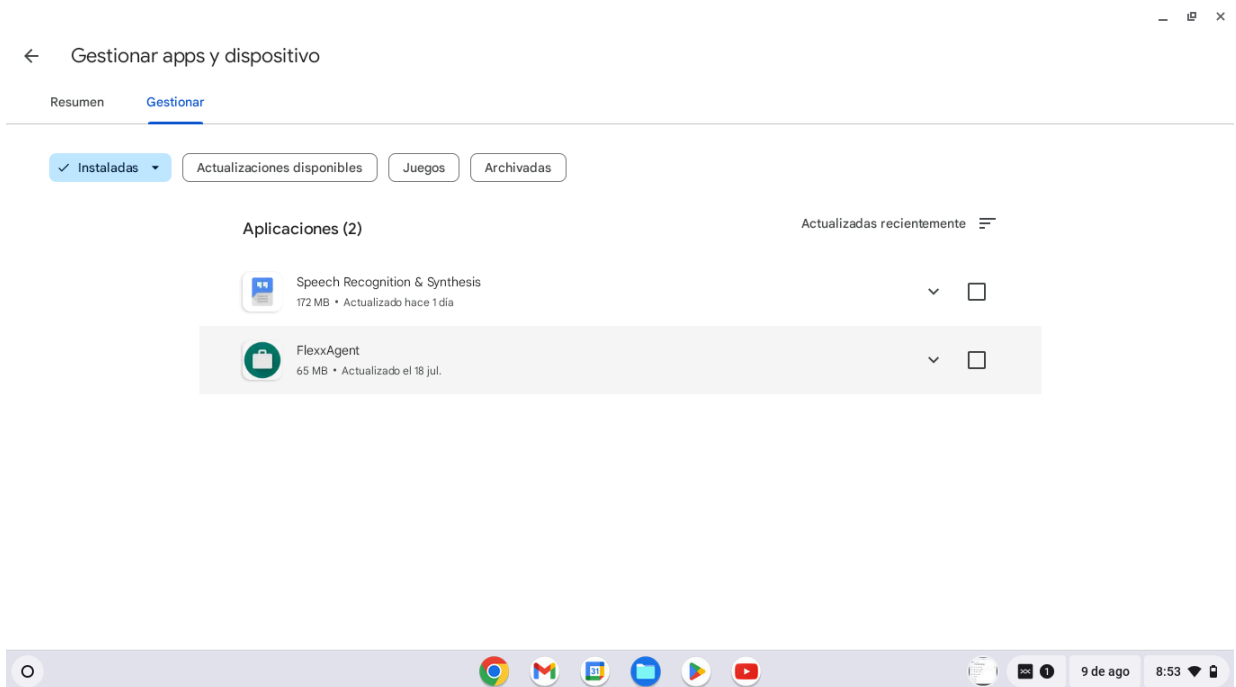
Gestionar apps y dispositivo

Resumen Gestionar

Instaladas

Actualizaciones disponibles

Juegos

Archivadas

Aplicaciones (2)

Actualizadas recientemente

Speech Recognition & Synthesis
172 MB • Actualizado hace 1 día

FlexxAgent
65 MB • Actualizado el 18 jul.

31

1

9 de ago

8:53